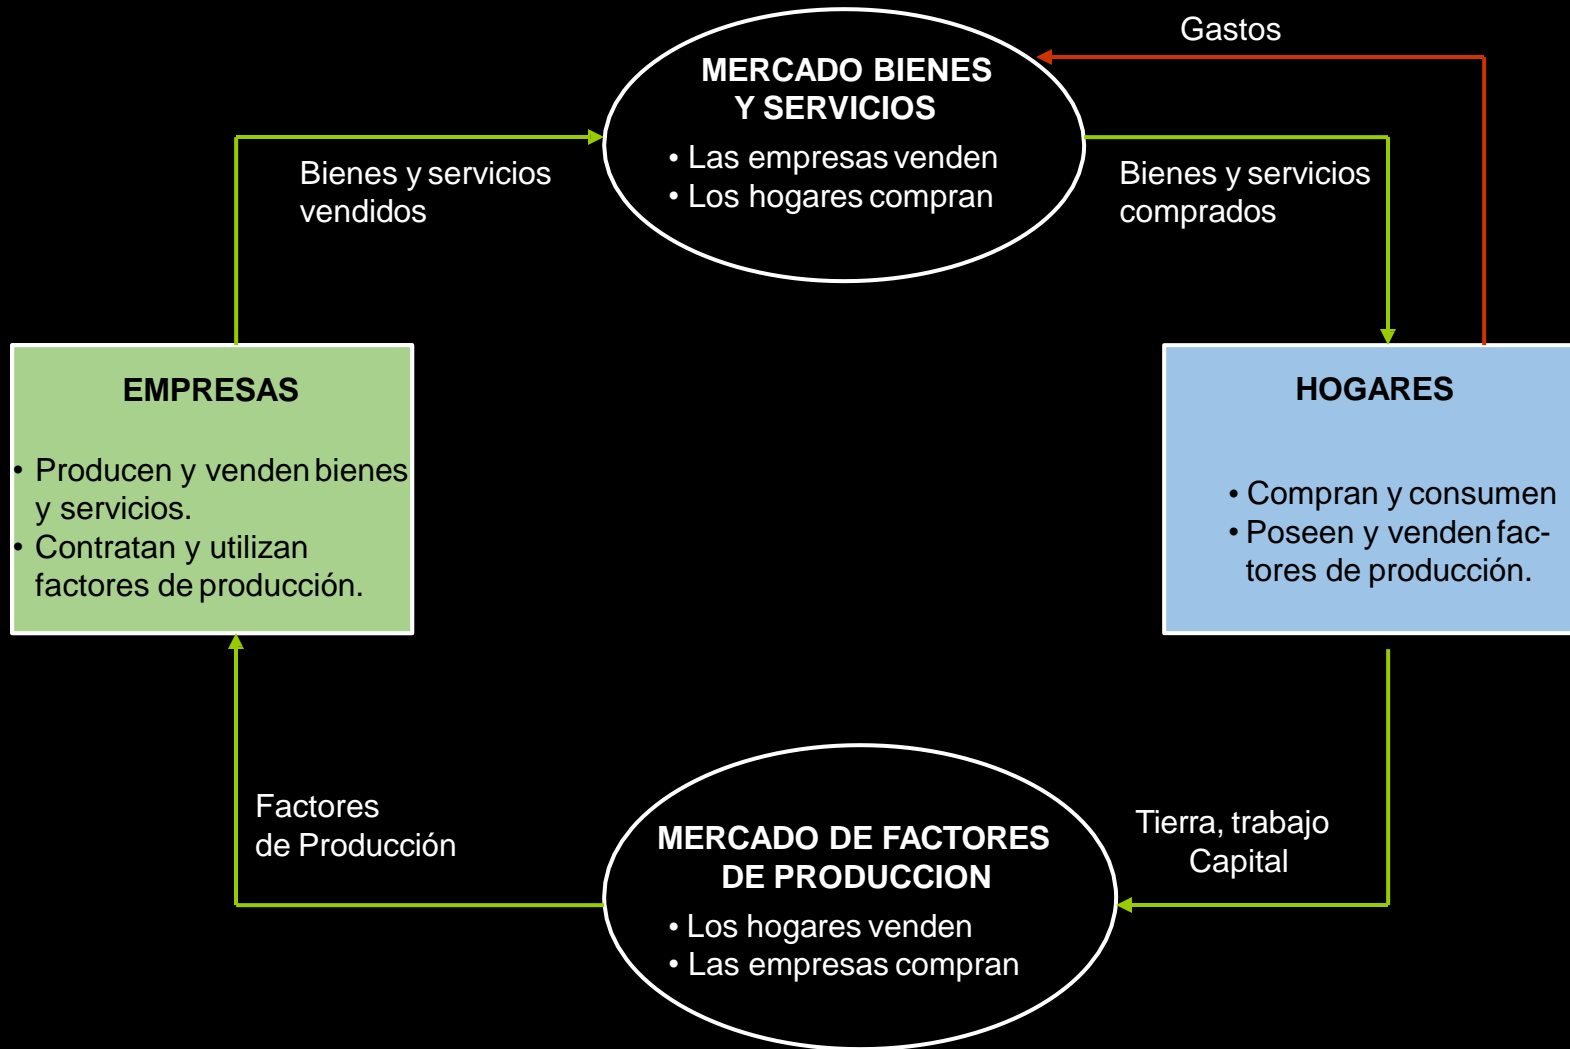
Gastos

MERCADO BIENES Y SERVICIOS
• Las empresas venden
• Los hogares compran

Bienes y servicios vendidos

Bienes y servicios comprados

EMPRESAS

• Producen y venden bienes y servicios.
• Contratan y utilizan factores de producción.

HOGARES

• Compran y consumen
• Poseen y venden factores de producción.

Factores de Producción

Tierra, trabajo Capital

MERCADO DE FACTORES DE PRODUCCION
• Los hogares venden
• Las empresas compran